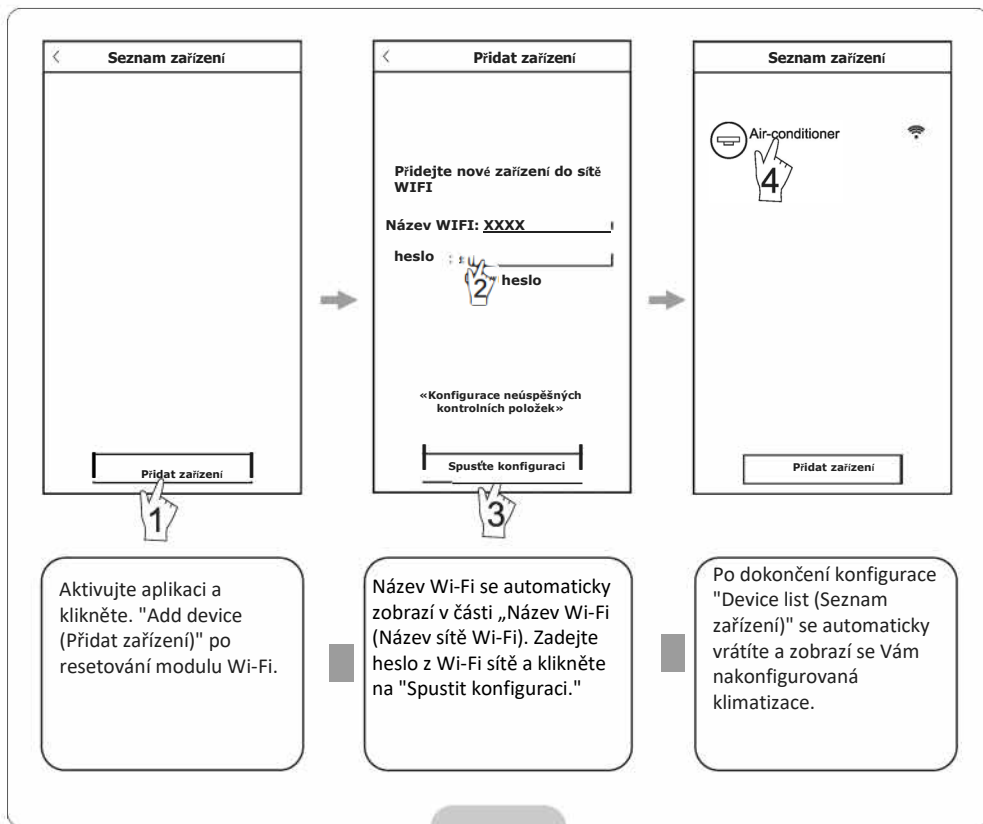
<

Seznam zařízení

Přidat zařízení

1

Aktivujte aplikaci a klikněte. "Add device (Přidat zařízení)" po resetování modulu Wi-Fi.

<

Přidat zařízení

Přidejte nové zařízení do sítě WIFI

Název WIFI: XXXX

heslo

2

heslo

«Konfigurace neúspěšných kontrolních položek»

Spusťte konfiguraci

3

Název Wi-Fi se automaticky zobrazí v části „Název Wi-Fi (Název sítě Wi-Fi). Zadejte heslo z Wi-Fi sítě a klikněte na "Spustit konfiguraci."

Seznam zařízení

Air-conditioner

4

Přidat zařízení

Po dokončení konfigurace "Device list (Seznam zařízení)" se automaticky vrátíte a zobrazí se Vám nakonfigurovaná klimatizace.